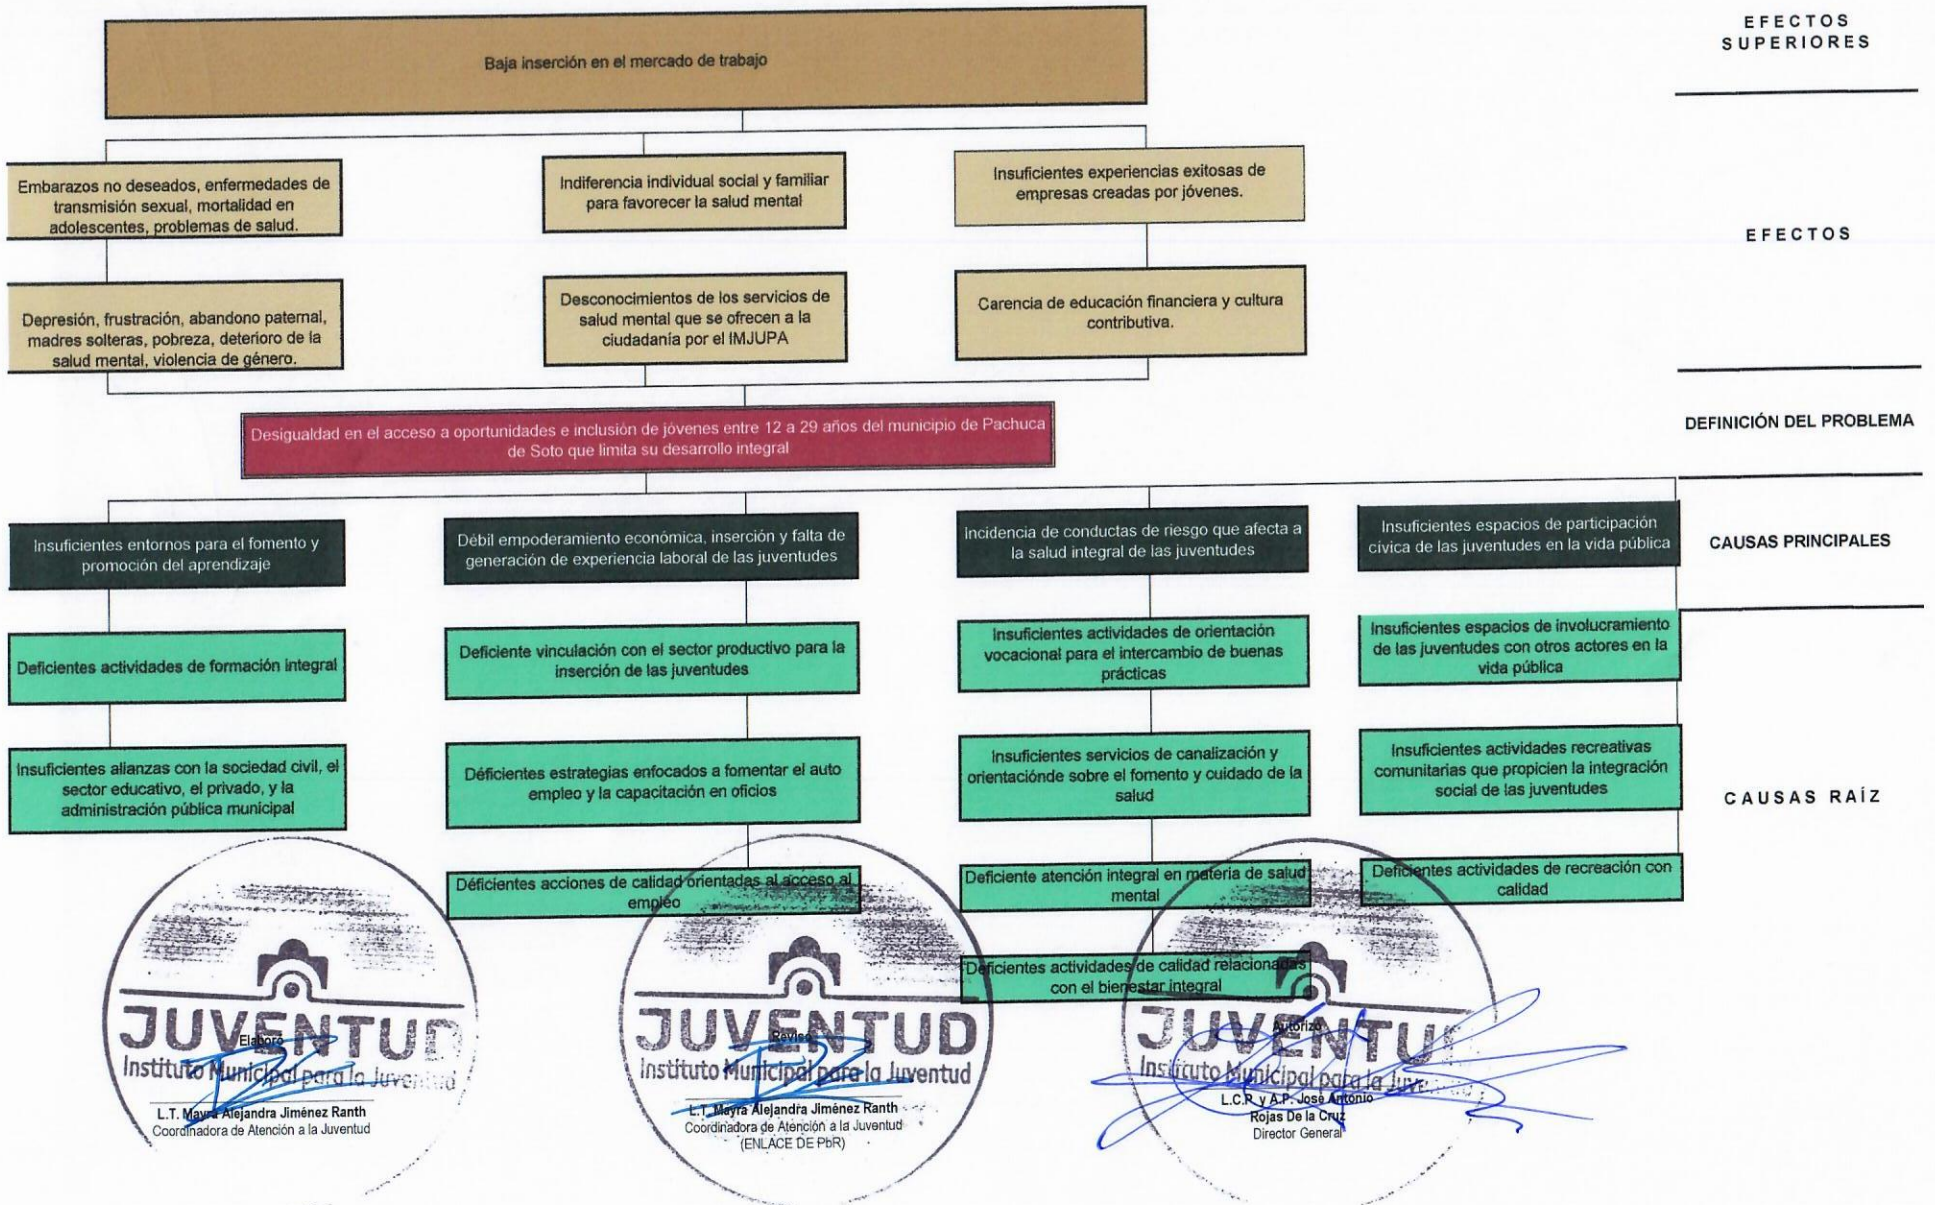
EFECTOS SUPERIORES

Baja inserción en el mercado de trabajo

Embarazos no deseados, enfermedades de transmisión sexual, mortalidad en adolescentes, problemas de salud.

Indiferencia individual social y familiar para favorecer la salud mental

Insuficientes experiencias exitosas de empresas creadas por jóvenes.

EFECTOS

Depresión, frustración, abandono paternal, madres solteras, pobreza, deterioro de la salud mental, violencia de género.

Desconocimientos de los servicios de salud mental que se ofrecen a la ciudadanía por el IMJUPA

Carencia de educación financiera y cultura contributiva.

DEFINICIÓN DEL PROBLEMA

Desigualdad en el acceso a oportunidades e inclusión de jóvenes entre 12 a 29 años del municipio de Pachuca de Soto que limita su desarrollo integral

CAUSAS PRINCIPALES

Insuficientes entornos para el fomento y promoción del aprendizaje

Débil empoderamiento económica, inserción y falta de generación de experiencia laboral de las juventudes

Incidencia de conductas de riesgo que afecta a la salud integral de las juventudes

Insuficientes espacios de participación cívica de las juventudes en la vida pública

CAUSAS RAÍZ

Deficientes actividades de formación integral

Deficiente vinculación con el sector productivo para la inserción de las juventudes

Insuficientes actividades de orientación vocacional para el intercambio de buenas prácticas

Insuficientes espacios de involucramiento de las juventudes con otros actores en la vida pública

Insuficientes alianzas con la sociedad civil, el sector educativo, el privado, y la administración pública municipal

Déficientes estrategias enfocados a fomentar el auto empleo y la capacitación en oficios

Insuficientes servicios de canalización y orientaciónde sobre el fomento y cuidado de la salud

Insuficientes actividades recreativas comunitarias que propicien la integración social de las juventudes

Déficientes acciones de calidad orientadas al acceso al empleo

Deficiente atención integral en materia de salud mental

Deficientes actividades de recreación con calidad

Deficientes actividades de calidad relacionadas con el bienestar integral

JUVENTUD Instituto Municipal para la Juventud

Elaboró
L.T. Mayra Alejandra Jiménez Ranth
Coordinadora de Atención a la Juventud

JUVENTUD Instituto Municipal para la Juventud

Revisó
L.T. Mayra Alejandra Jiménez Ranth
Coordinadora de Atención a la Juventud
(ENLACE DE PbR)

JUVENTUD Instituto Municipal para la Juventud

Autorizó
L.C.P y A.P. José Antonio Rojas De la Cruz
Director General